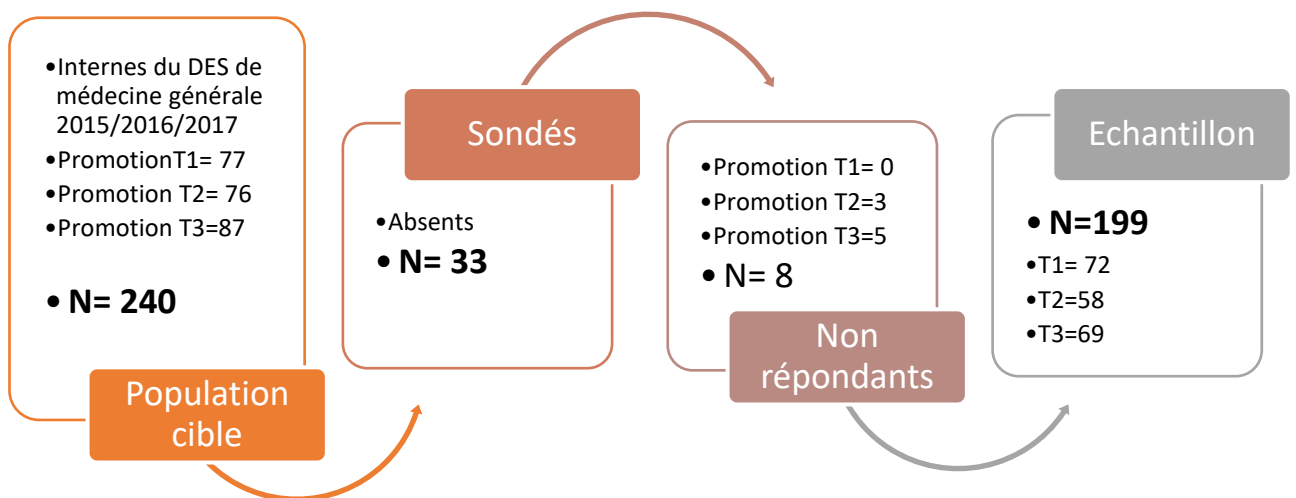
•Internes du DES de médecine générale 2015/2016/2017
•PromotionT1= 77
•Promotion T2= 76
•Promotion T3=87

•N= 240

Population cible

Sondés

•Absents
•N= 33

•Promotion T1= 0
•Promotion T2=3
•Promotion T3=5
•N= 8

Non répondants

Echantillon

•N=199
•T1= 72
•T2=58
•T3=69